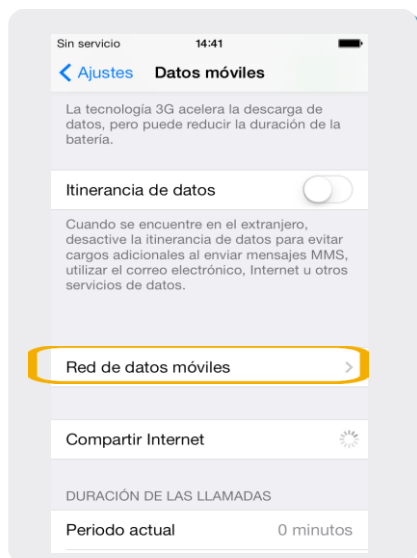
Sin servicio 14:41

Ajustes Datos móviles

La tecnología 3G acelera la descarga de datos, pero puede reducir la duración de la batería.

Itinerancia de datos

Cuando se encuentre en el extranjero, desactive la itinerancia de datos para evitar cargos adicionales al enviar mensajes MMS, utilizar el correo electrónico, Internet u otros servicios de datos.

Red de datos móviles

Compartir Internet

DURACIÓN DE LAS LLAMADAS

Periodo actual 0 minutos